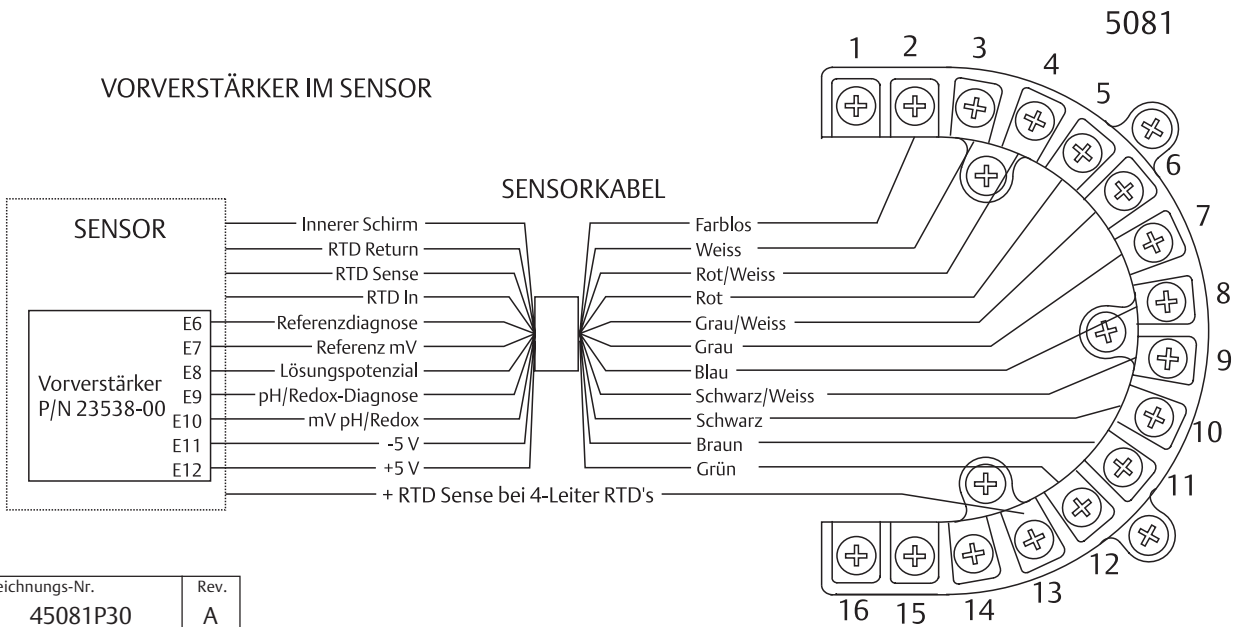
5081

VORVERSTÄRKER IM SENSOR

SENSORKABEL

SENSOR

Vorverstärker P/N 23538-00

E6
E7
E8
E9
E10
E11
E12

Innerer Schirm
RTD Return
RTD Sense
RTD In
Referenzdiagnose
Referenz mV
Lösungspotenzial
pH/Redox-Diagnose
mV pH/Redox
-5 V
+5 V
+ RTD Sense bei 4-Leiter RTD's

Farblos
Weiss
Rot/Weiss
Rot
Grau/Weiss
Grau
Blau
Schwarz/Weiss
Schwarz
Braun
Grün

1 2 3 4 5 6 7 8 9 10 11 12 13 14 15 16

| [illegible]eichnungs-Nr. | Rev. |
|---|---|
| 45081P30 | A |